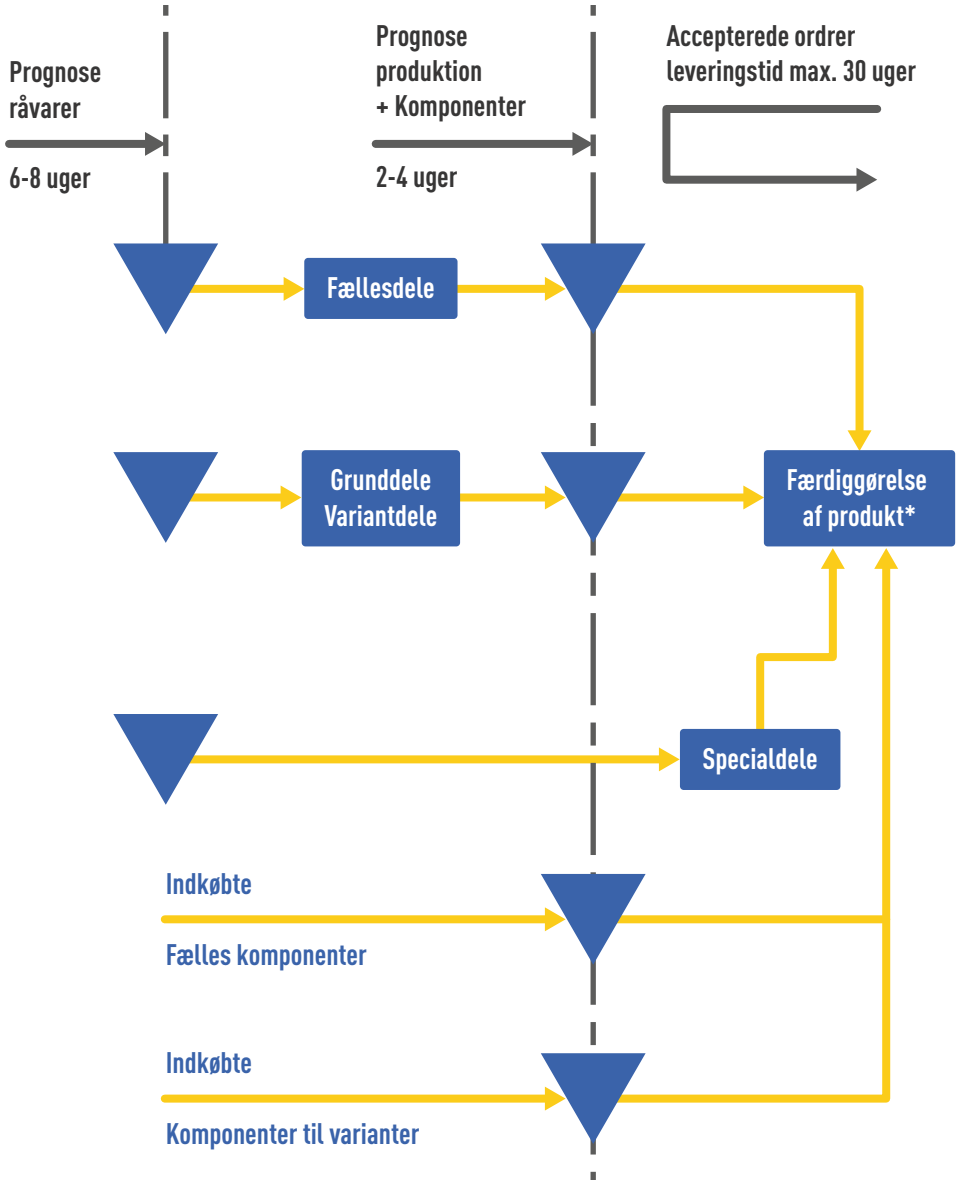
Prognose
råvarer

6-8 uger

Prognose
produktion
+ Komponenter

2-4 uger

Accepterede ordrer
leveringstid max. 30 uger

Fællesdele

Grunddele
Variantdele

Færdiggørelse
af produkt*

Specialdele

Indkøbte

Fælles komponenter

Indkøbte

Komponenter til varianter